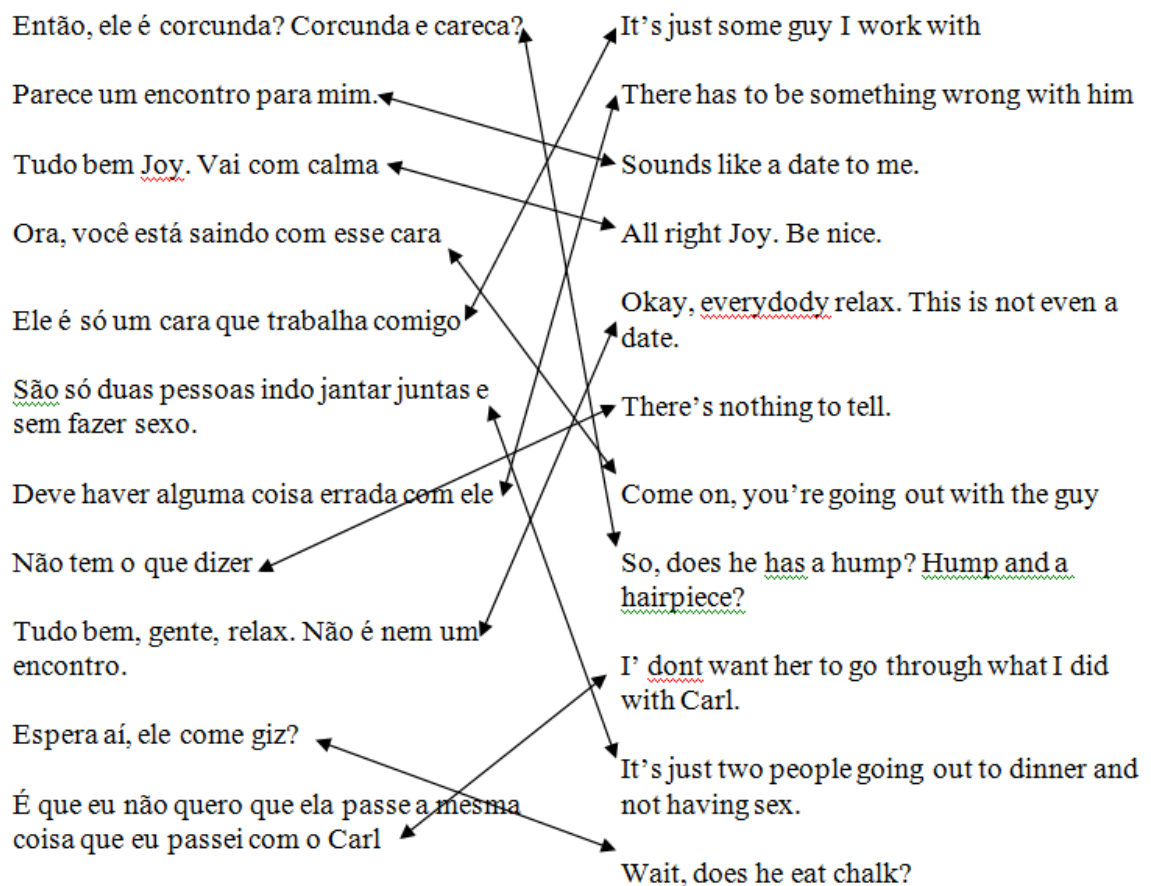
Então, ele é corcunda? Corcunda e careca?

Parece um encontro para mim.

Tudo bem Joy. Vai com calma

Ora, você está saindo com esse cara

Ele é só um cara que trabalha comigo

São só duas pessoas indo jantar juntas e sem fazer sexo.

Deve haver alguma coisa errada com ele

Não tem o que dizer

Tudo bem, gente, relax. Não é nem um encontro.

Espera aí, ele come giz?

É que eu não quero que ela passe a mesma coisa que eu passei com o Carl

It's just some guy I work with

There has to be something wrong with him

Sounds like a date to me.

All right Joy. Be nice.

Okay, everydody relax. This is not even a date.

There's nothing to tell.

Come on, you're going out with the guy

So, does he has a hump? Hump and a hairpiece?

I' dont want her to go through what I did with Carl.

It's just two people going out to dinner and not having sex.

Wait, does he eat chalk?